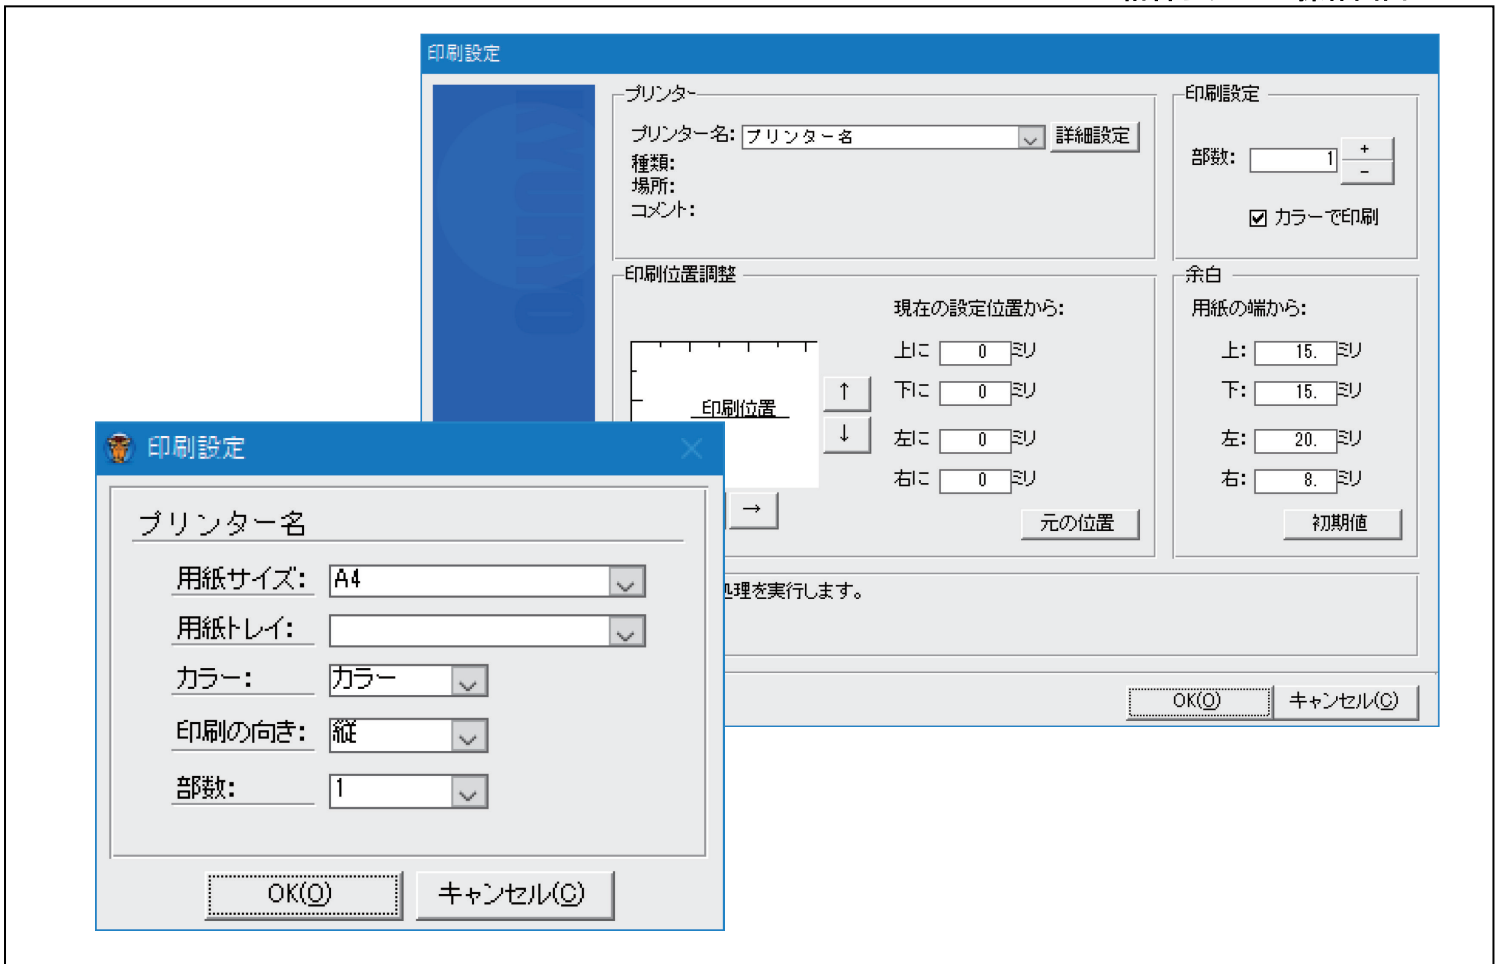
印刷設定

プリンター
プリンター名: プリンター名 詳細設定
種類:
場所:
コメント:

印刷設定
部数: 1 + -
☑ カラーで印刷

印刷位置調整
印刷位置
現在の設定位置から:
上に 0 ミリ
下に 0 ミリ
左に 0 ミリ
右に 0 ミリ
↑ ↓ →
元の位置

余白
用紙の端から:
上: 15. ミリ
下: 15. ミリ
左: 20. ミリ
右: 8. ミリ
初期値

処理を実行します。

OK(O) キャンセル(C)

印刷設定
プリンター名
用紙サイズ: A4
用紙トレイ:
カラー: カラー
印刷の向き: 縦
部数: 1
OK(O) キャンセル(C)